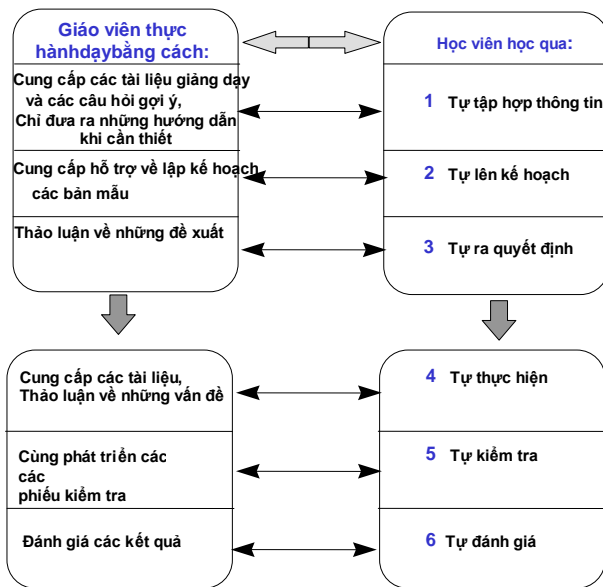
Giáo viên thực hànhdạybằng cách:

Cung cấp các tài liệu giảng dạy và các câu hỏi gợi ý, Chỉ đưa ra những hướng dẫn khi cần thiết

Cung cấp hỗ trợ về lập kế hoạch các bản mẫu

Thảo luận về những đề xuất

Học viên học qua:

1 Tự tập hợp thông tin

2 Tự lên kế hoạch

3 Tự ra quyết định

Cung cấp các tài liệu, Thảo luận về những vấn đề

Cùng phát triển các các phiếu kiểm tra

Đánh giá các kết quả

4 Tự thực hiện

5 Tự kiểm tra

6 Tự đánh giá